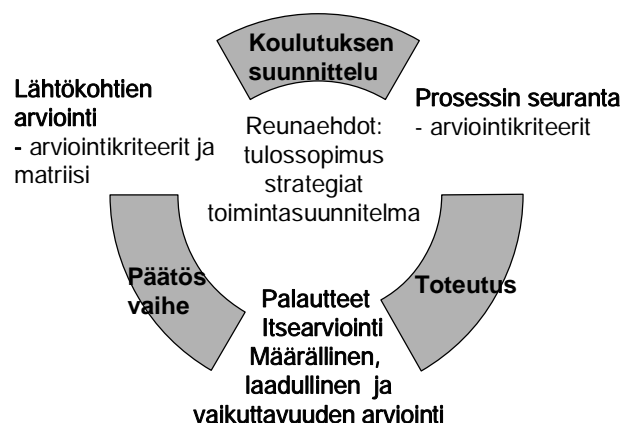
Koulutuksen suunnittelu

Lähtökohtien arviointi
- arviointikriteerit ja matriisi

Prosessin seuranta
- arviointikriteerit

Reunaehdot:
tulossopimus
strategiat
toimintasuunnitelma

Päätös vaihe

Toteutus

Palautteet
Itsearviointi
Määrällinen, laadullinen ja vaikuttavuuden arviointi